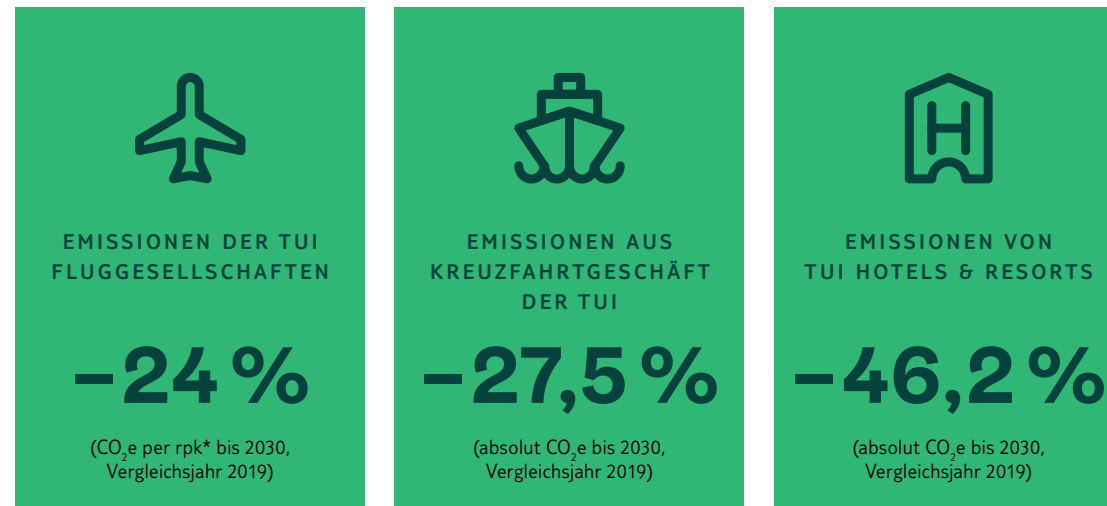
EMISSIONEN DER TUI FLUGGESELLSCHAFTEN

–24 %

($CO_2$e per rpk* bis 2030, Vergleichsjahr 2019)

EMISSIONEN AUS KREUZFAHRTGESCHÄFT DER TUI

–27,5 %

(absolut $CO_2$e bis 2030, Vergleichsjahr 2019)

EMISSIONEN VON TUI HOTELS & RESORTS

–46,2 %

(absolut $CO_2$e bis 2030, Vergleichsjahr 2019)